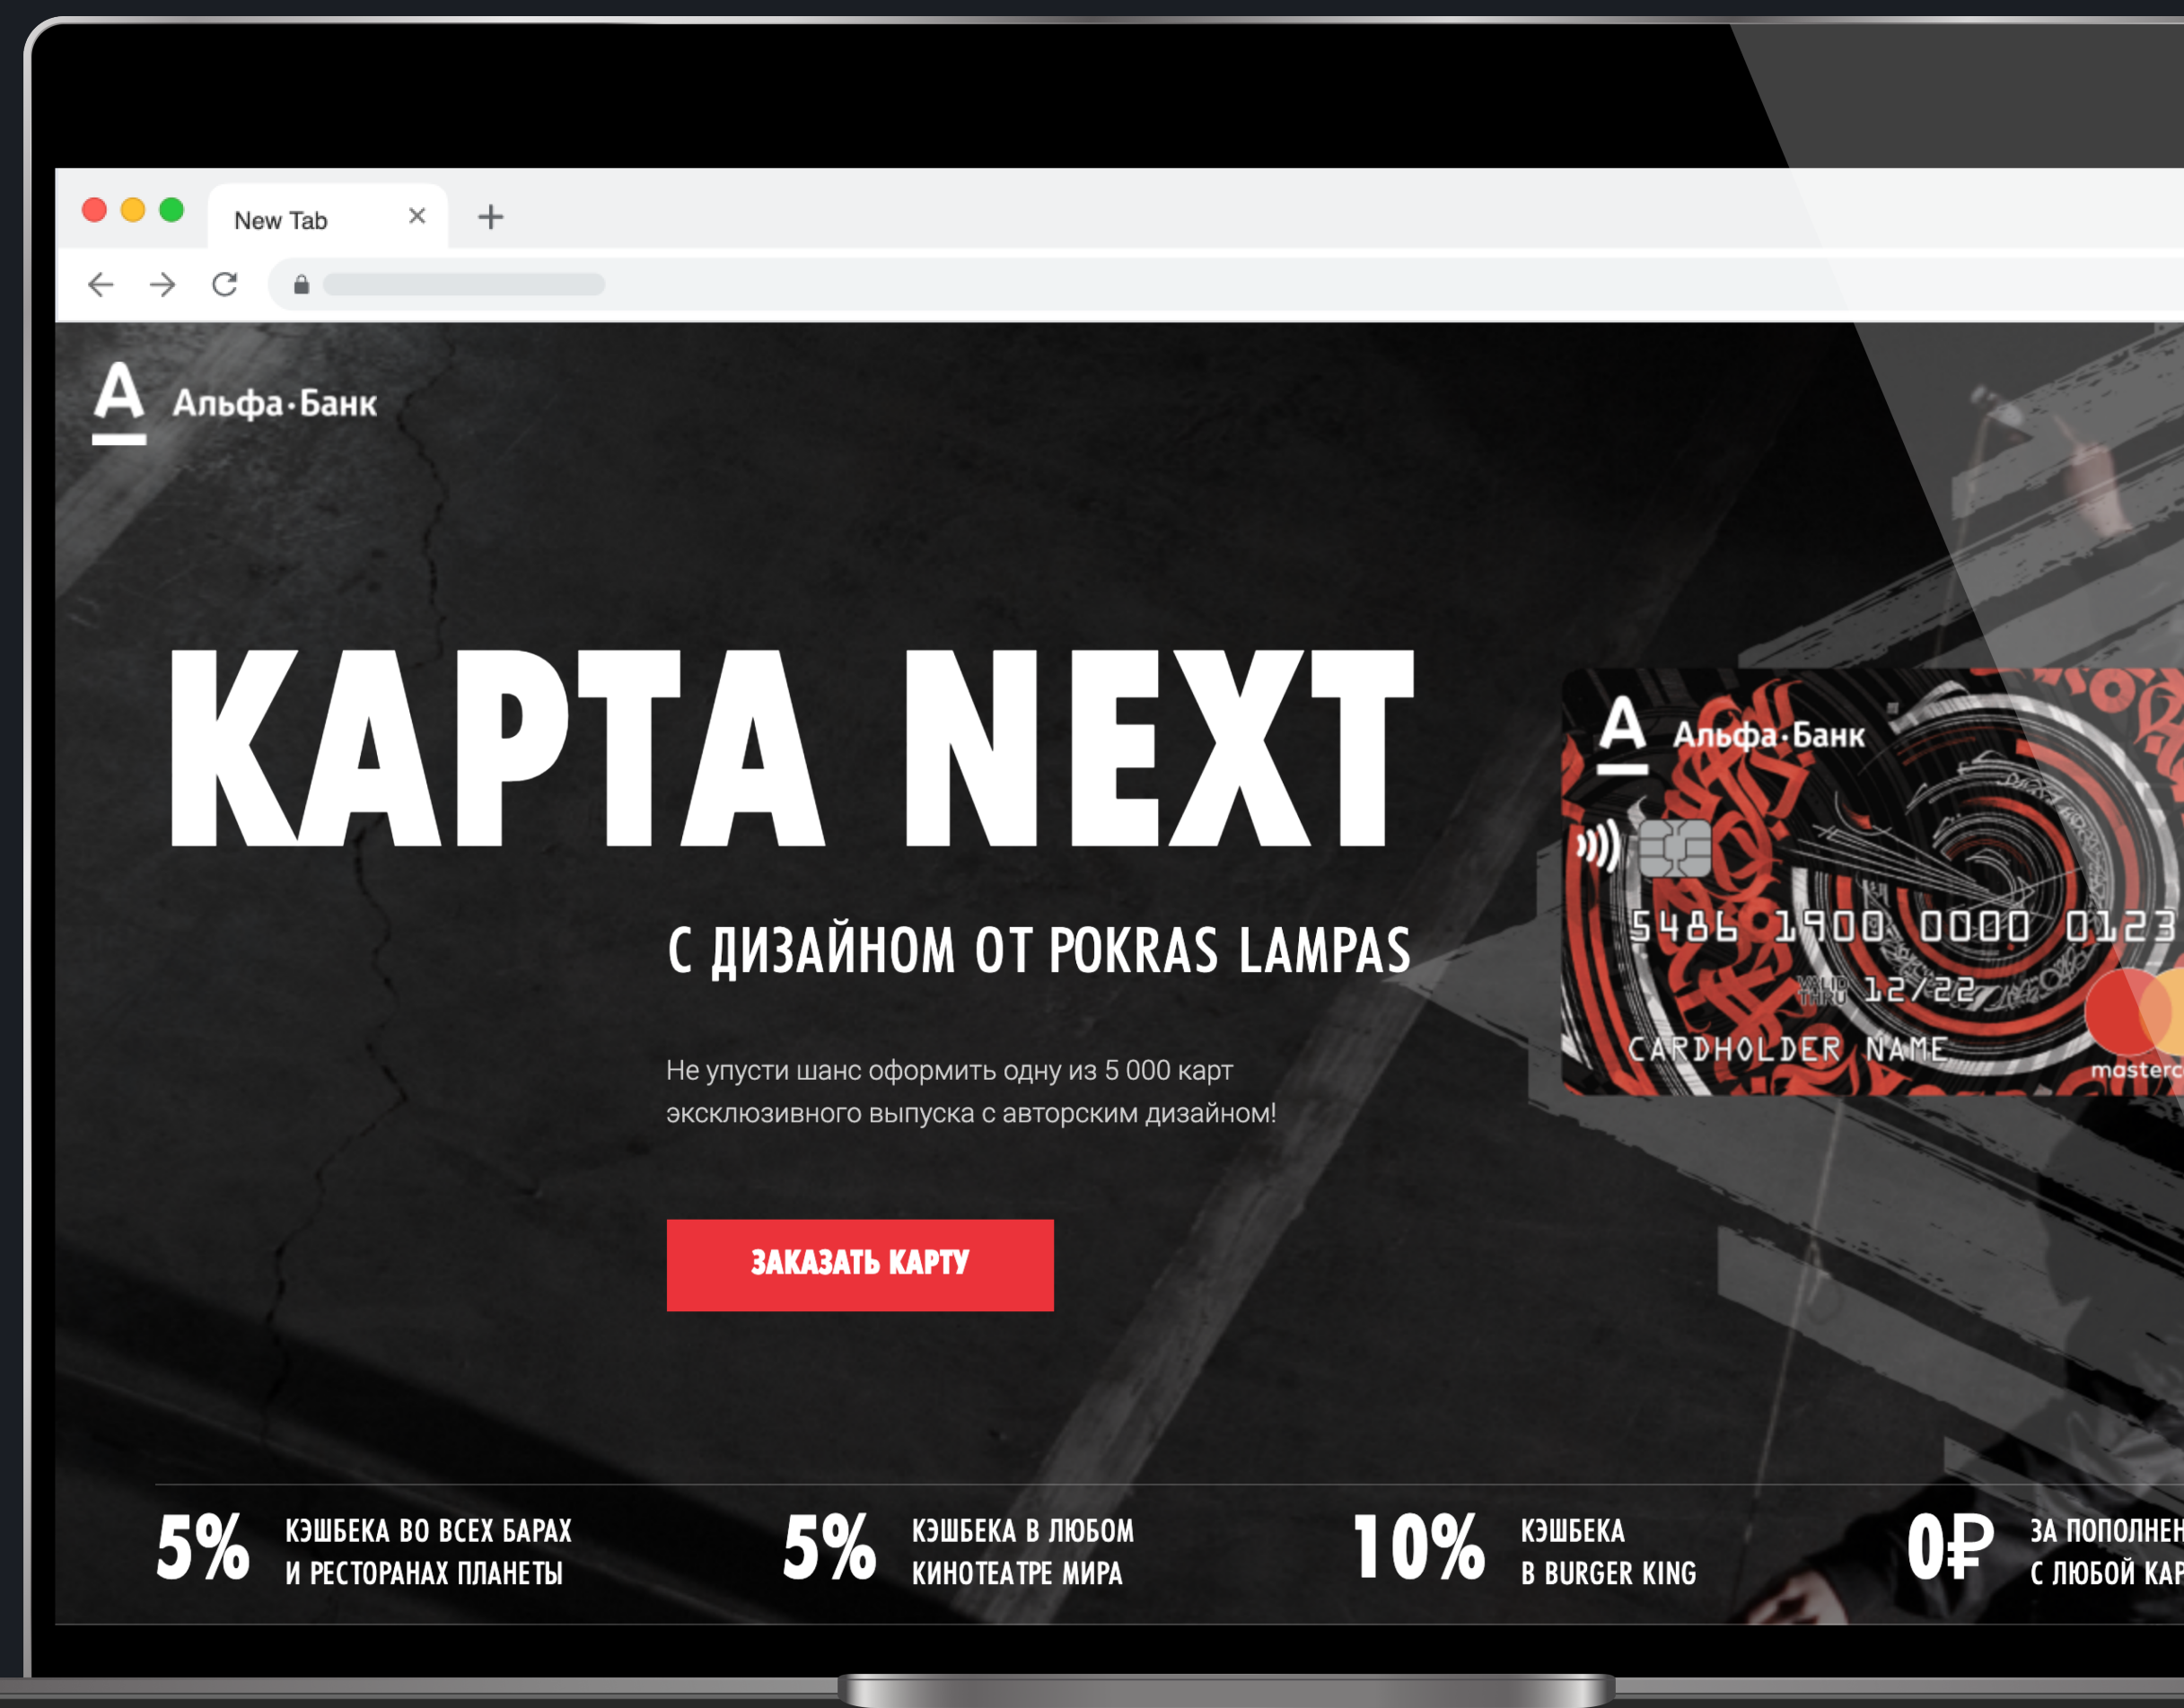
New Tab ×
+

А Альфа·Банк

КАРТА NEXT

С ДИЗАЙНОМ ОТ POKRAS LAMPAS

Не упусти шанс оформить одну из 5 000 карт эксклюзивного выпуска с авторским дизайном!

ЗАКАЗАТЬ КАРТУ

А Альфа·Банк
5486 1900 0000 0123
VALID THRU 12/22
CARDHOLDER NAME
masterc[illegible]

5% КЭШБЕКА ВО ВСЕХ БАРАХ И РЕСТОРАНАХ ПЛАНЕТЫ

5% КЭШБЕКА В ЛЮБОМ КИНОТЕАТРЕ МИРА

10% КЭШБЕКА В BURGER KING

0₽ ЗА ПОПОЛНЕН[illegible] С ЛЮБОЙ КАР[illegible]